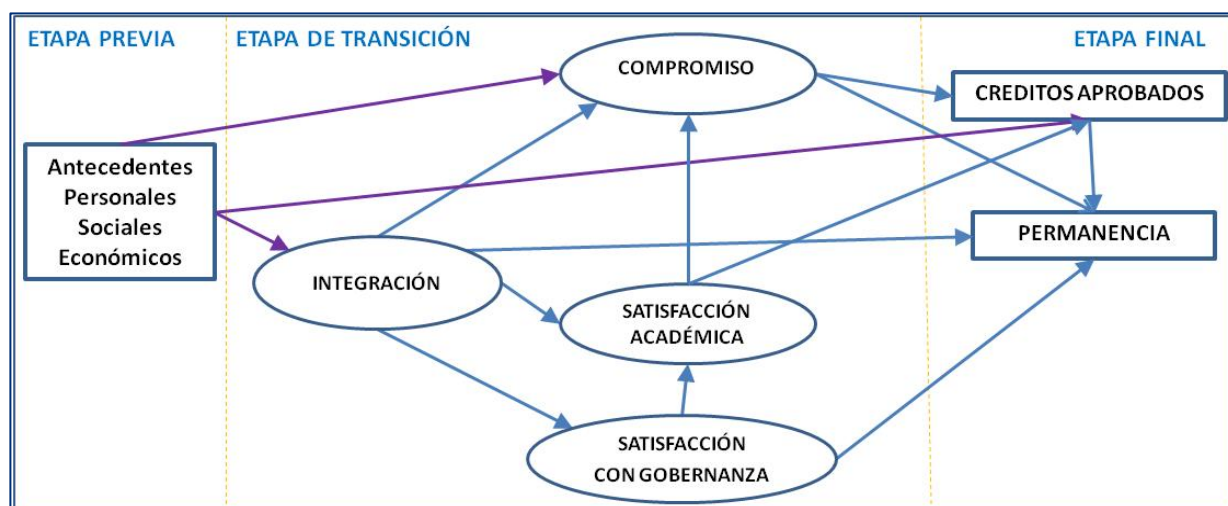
ETAPA PREVIA

ETAPA DE TRANSICIÓN

ETAPA FINAL

COMPROMISO

CREDITOS APROBADOS

Antecedentes Personales Sociales Económicos

PERMANENCIA

INTEGRACIÓN

SATISFACCIÓN ACADÉMICA

SATISFACCIÓN CON GOBERNANZA